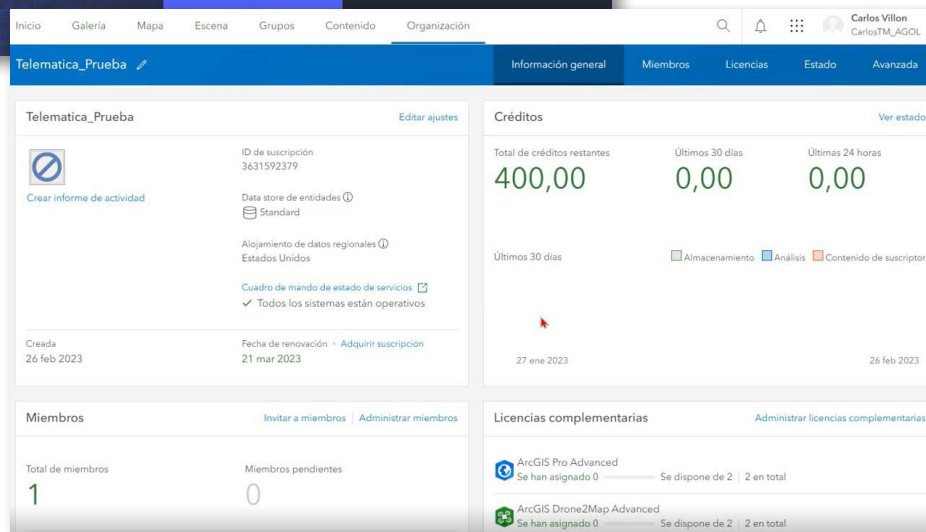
Inicio Galería Mapa Escena Grupos Contenido Organización

Carlos Villon
CarlosTM_AGOL

Telematica_Prueba

Información general Miembros Licencias Estado Avanzada

Telematica_Prueba

Editar ajustes

Crear informe de actividad

ID de suscripción
3631592379

Data store de entidades ⓘ
Standard

Alojamiento de datos regionales ⓘ
Estados Unidos

Cuadro de mando de estado de servicios
✓ Todos los sistemas están operativos

Creada
26 feb 2023

Fecha de renovación • Adquirir suscripción
21 mar 2023

Créditos

Ver estado

Total de créditos restantes
400,00

Últimos 30 días
0,00

Últimas 24 horas
0,00

Últimos 30 días

Almacenamiento Análisis Contenido de suscriptor

27 ene 2023

26 feb 2023

Miembros

Invitar a miembros | Administrar miembros

Total de miembros
1

Miembros pendientes
0

Licencias complementarias

Administrar licencias complementarias

ArcGIS Pro Advanced
Se han asignado 0 Se dispone de 2 | 2 en total

ArcGIS Drone2Map Advanced
Se han asignado 0 Se dispone de 2 | 2 en total